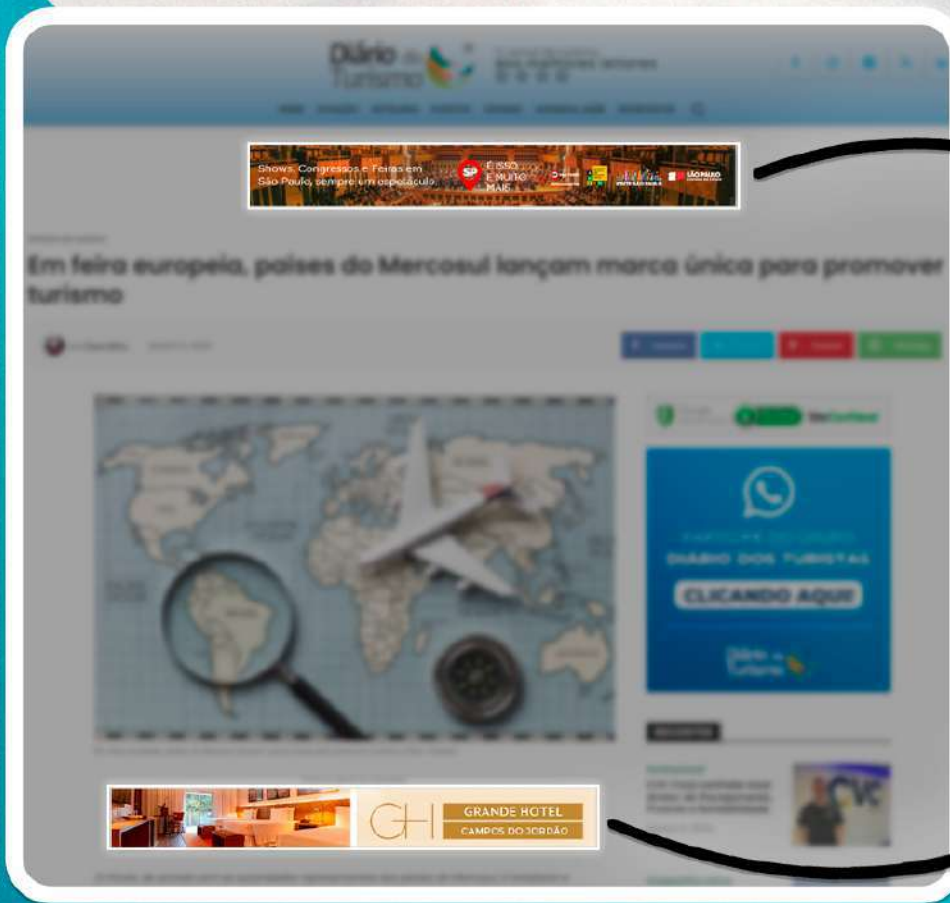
Diário do Turismo

Shows, Congressos e Feiras em São Paulo, sempre um espetáculo.

SP É ISSO E MUITO MAIS

SÃO PAULO

Em feira europeia, países do Mercosul lançam marca única para promover turismo

DIÁRIO DOS TURISTAS

CLICANDO AQUI!

Diário do Turismo

GH GRANDE HOTEL CAMPOS DO JORDÃO